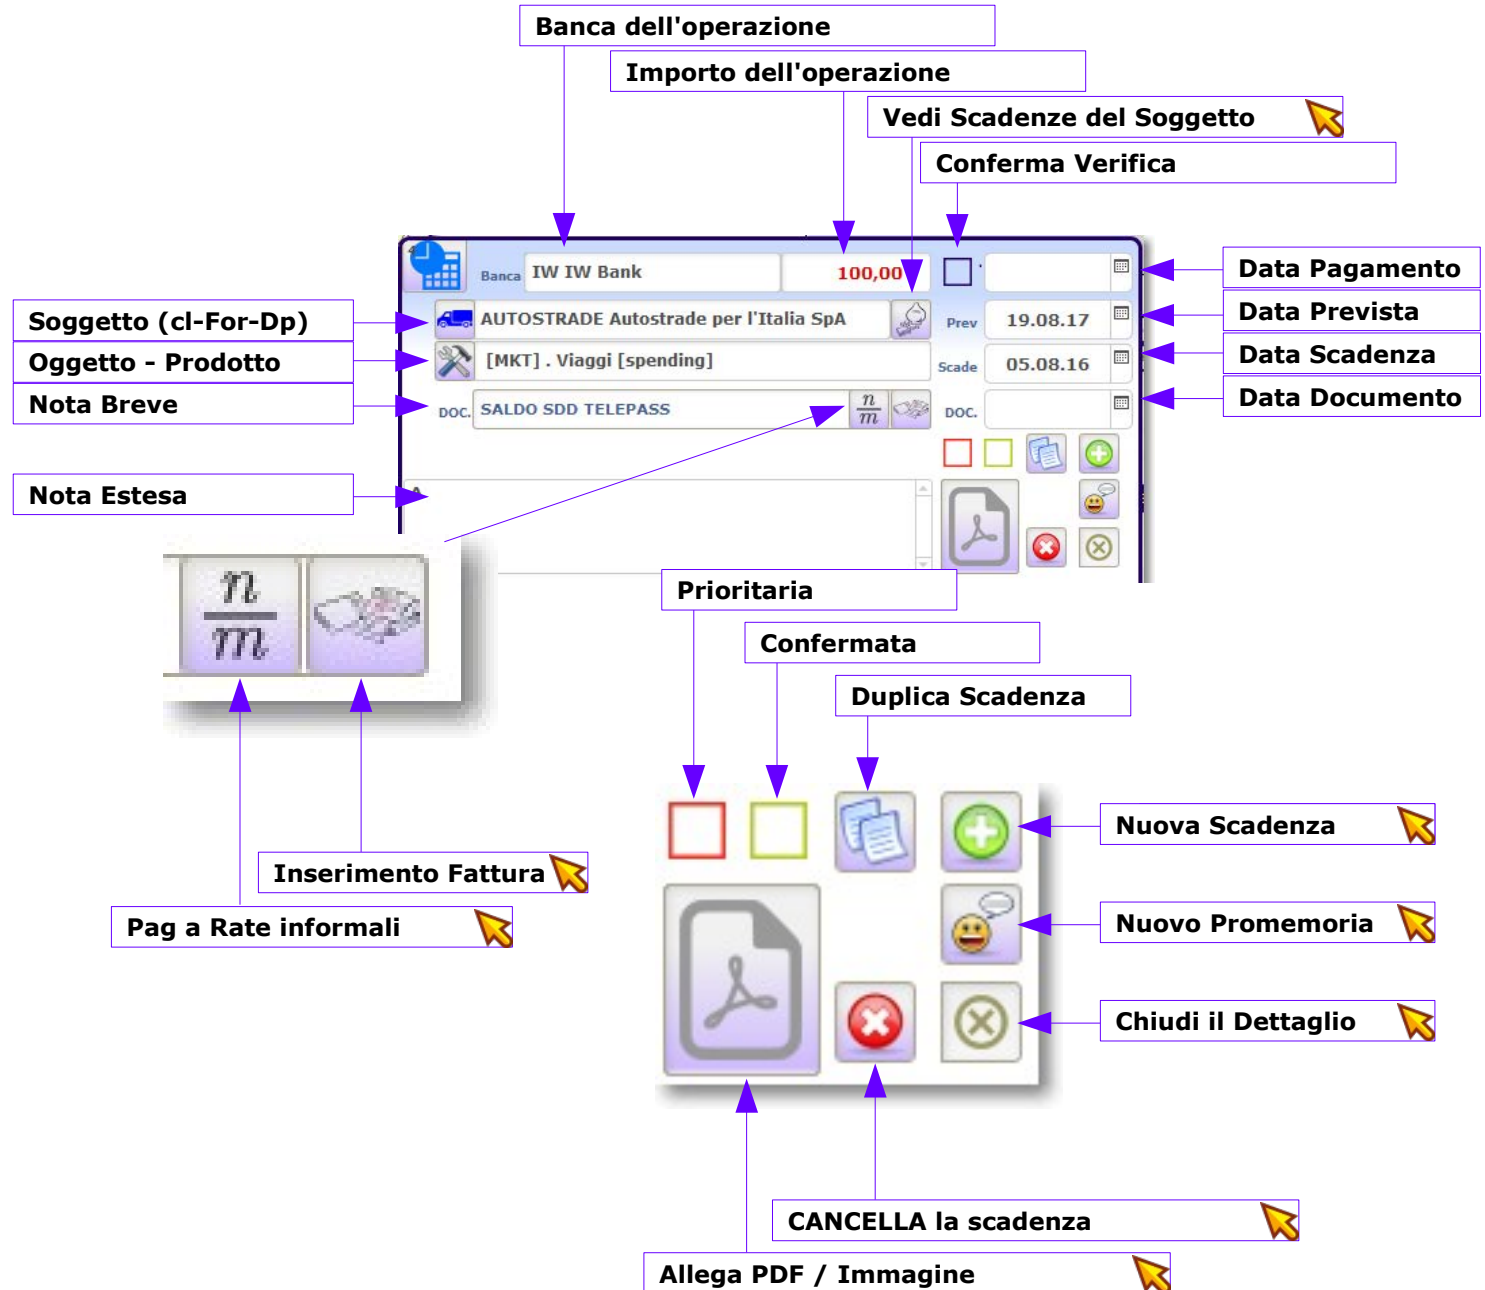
Banca dell'operazione

Importo dell'operazione

Vedi Scadenze del Soggetto

Conferma Verifica

Banca IW IW Bank 100,00

Data Pagamento

Soggetto (cl-For-Dp)

AUTOSTRADE Autostrade per l'Italia SpA

Prev 19.08.17

Data Prevista

Oggetto - Prodotto

[MKT] . Viaggi [spending]

Scade 05.08.16

Data Scadenza

Nota Breve

DOC. SALDO SDD TELEPASS $\frac{n}{m}$

DOC.

Data Documento

Nota Estesa

$\frac{n}{m}$

Prioritaria

Confermata

Duplica Scadenza

Nuova Scadenza

Inserimento Fattura

Pag a Rate informali

Nuovo Promemoria

Chiudi il Dettaglio

CANCELLA la scadenza

Allega PDF / Immagine